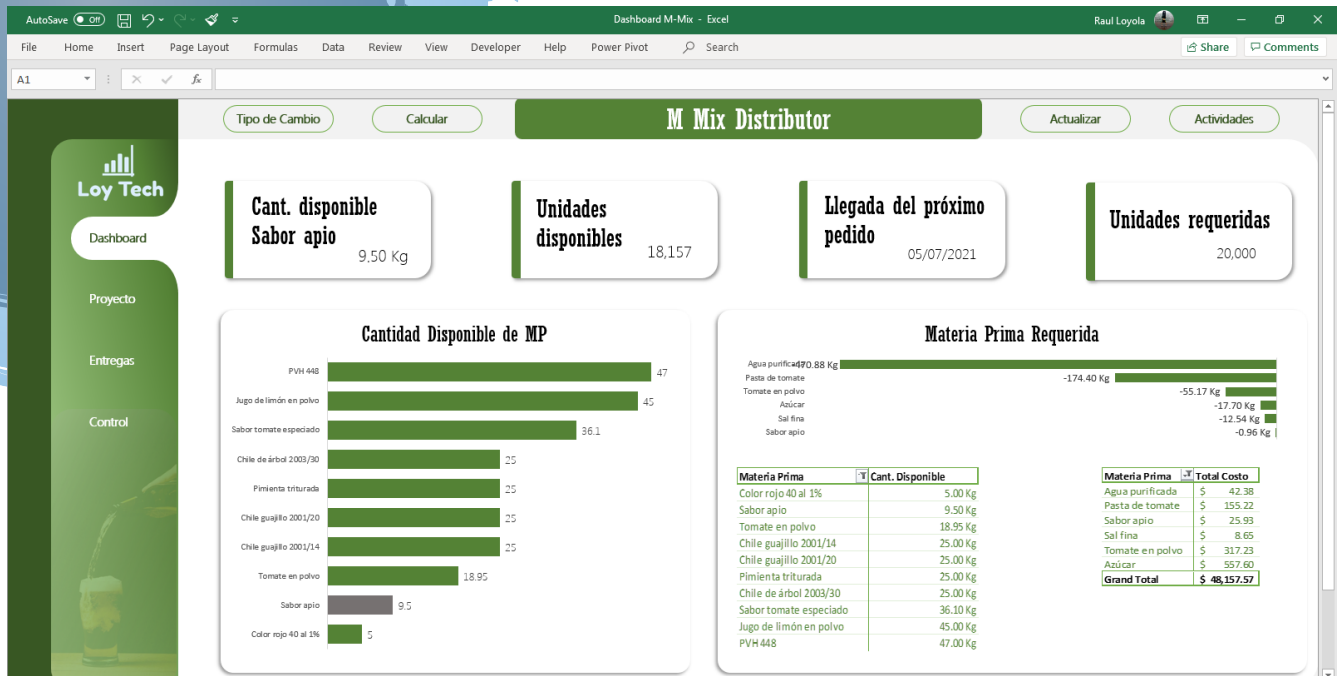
AutoSave Off
Dashboard M-Mix - Excel
Raul Loyola

File Home Insert Page Layout Formulas Data Review View Developer Help Power Pivot Search
Share Comments

A1

Tipo de Cambio
Calcular
M Mix Distributor
Actualizar
Actividades

Loy Tech
Dashboard
Proyecto
Entregas
Control

Cant. disponible Sabor apio
9,50 Kg

Unidades disponibles
18,157

Llegada del próximo pedido
05/07/2021

Unidades requeridas
20,000

Cantidad Disponible de MP

| | |
|---|---|
| PVH 448 | 47 |
| Jugo de limón en polvo | 45 |
| Sabor tomate especiado | 36.1 |
| Chile de árbol 2003/30 | 25 |
| Pimienta triturada | 25 |
| Chile guajillo 2001/20 | 25 |
| Chile guajillo 2001/14 | 25 |
| Tomate en polvo | 18.95 |
| Sabor apio | 9.5 |
| Color rojo 40 al 1% | 5 |

Materia Prima Requerida

| | |
|---|---|
| Agua purificada | -170.88 Kg |
| Pasta de tomate | -174.40 Kg |
| Tomate en polvo | -55.17 Kg |
| Azúcar | -17.70 Kg |
| Sal fina | -12.54 Kg |
| Sabor apio | -0.96 Kg |

| Materia Prima | Cant. Disponible |
|---|---|
| Color rojo 40 al 1% | 5.00 Kg |
| Sabor apio | 9.50 Kg |
| Tomate en polvo | 18.95 Kg |
| Chile guajillo 2001/14 | 25.00 Kg |
| Chile guajillo 2001/20 | 25.00 Kg |
| Pimienta triturada | 25.00 Kg |
| Chile de árbol 2003/30 | 25.00 Kg |
| Sabor tomate especiado | 36.10 Kg |
| Jugo de limón en polvo | 45.00 Kg |
| PVH 448 | 47.00 Kg |

| Materia Prima | Total Costo |
|---|---|
| Agua purificada | $ 42.38 |
| Pasta de tomate | $ 155.22 |
| Sabor apio | $ 25.93 |
| Sal fina | $ 8.65 |
| Tomate en polvo | $ 317.23 |
| Azúcar | $ 557.60 |
| Grand Total | $ 48,157.57 |